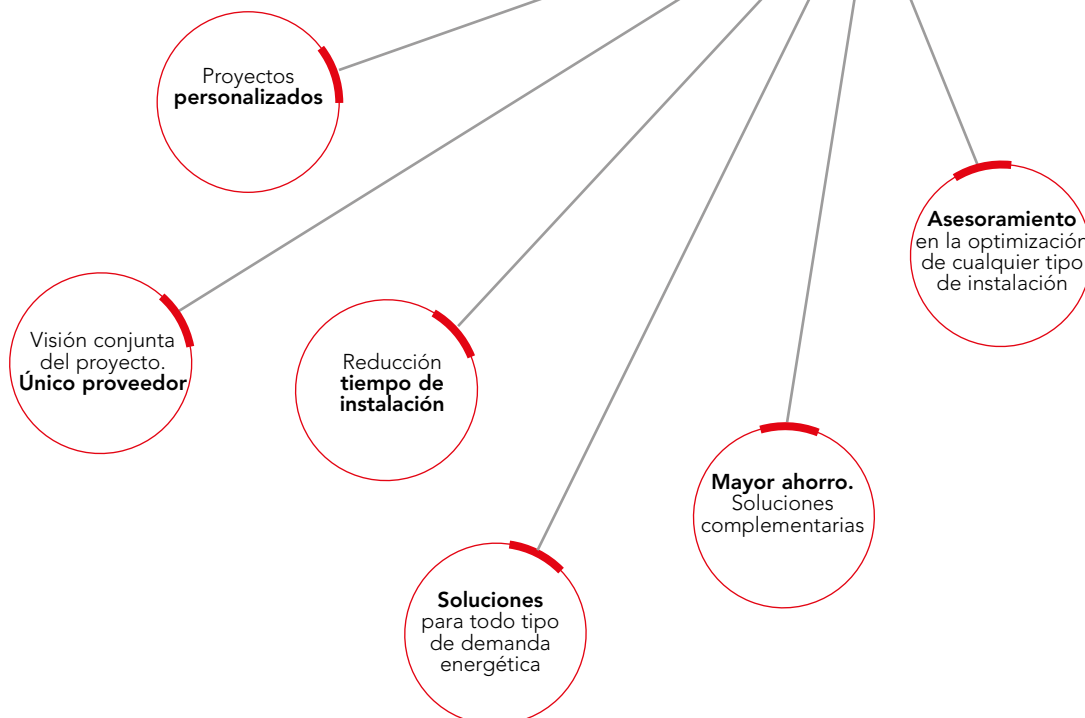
Proyectos **personalizados**

**Asesoramiento** en la optimizació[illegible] de cualquier tipo de instalación

Visión conjunta del proyecto. **Único proveedor**

Reducción **tiempo de instalación**

**Mayor ahorro.** Soluciones complementarias

**Soluciones** para todo tipo de demanda energética